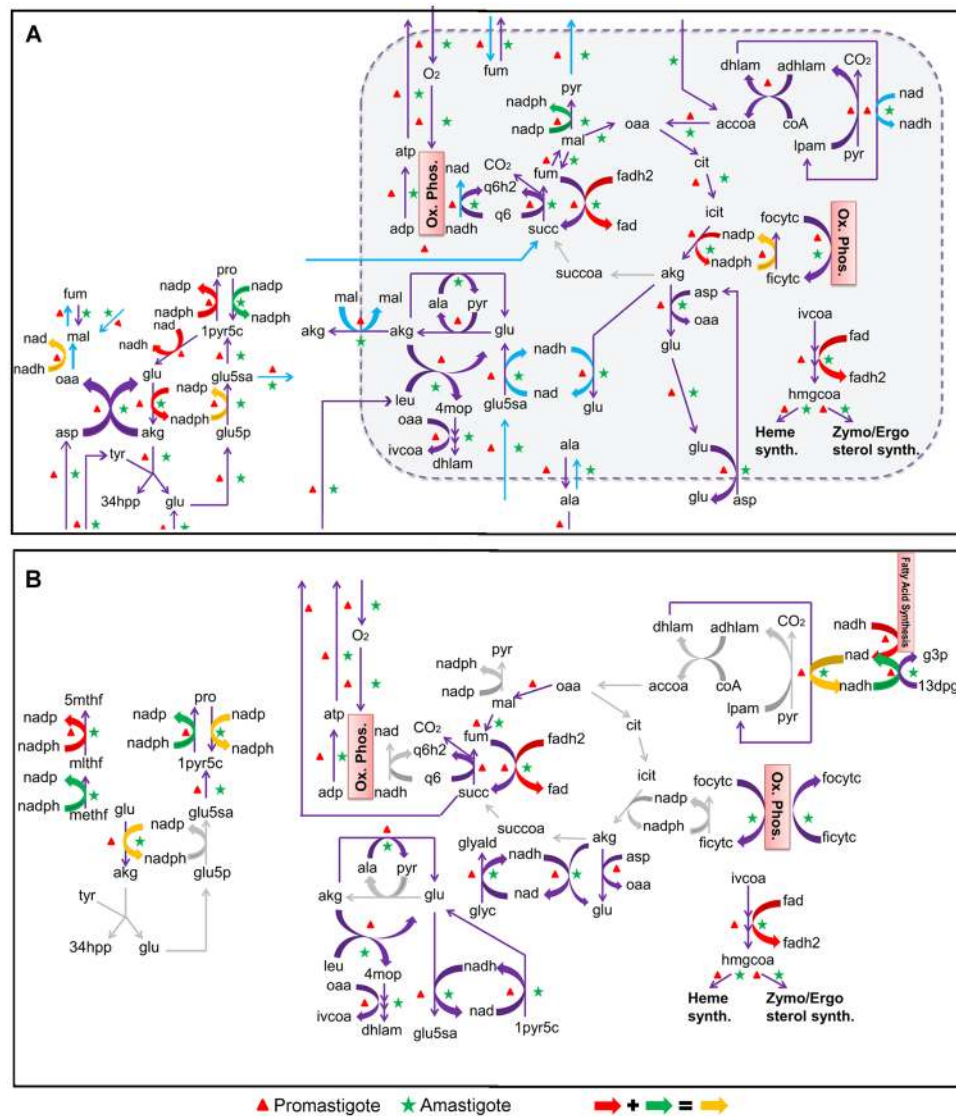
A

O$_2$
fum
pyr
nadph
nadp
mal
oaa
accoa
dhlam
adhlam
CO$_2$
coA
nad
nadh
lpam
pyr
atp
Ox. Phos.
nad
CO$_2$
fum
fadh2
q6h2
q6
fad
adp
nadh
succ
cit
icit
focytc
Ox. Phos.
nadp
nadph
ficytc
succoa
akg
asp
oaa
glu
fum
mal
nad
nadh
oaa
pro
nadp
nadp
nadph
nadph
nad
1pyr5c
nadh
glu
nadp
glu5sa
akg
glu5p
asp
tyr
34hpp
glu
mal
mal
akg
ala
pyr
akg
glu
leu
4mop
glu5sa
nadh
nad
glu
oaa
ivcoa
dhlam
ivcoa
fad
fadh2
hmgcoa
Heme synth.
Zymo/Ergo sterol synth.
glu
glu
asp
ala
ala

B

O$_2$
Fatty Acid Synthesis
nadh
dhlam
adhlam
CO$_2$
nad
g3p
nadph
pyr
accoa
coA
nadh
13dpg
nadp
mal
oaa
lpam
pyr
5mthf
pro
nadp
nadp
nadp
nadph
nadph
nadph
mlthf
1pyr5c
nadp
nadph
methf
glu
nadp
glu5sa
nadph
akg
glu5p
tyr
34hpp
glu
atp
Ox. Phos.
nad
CO$_2$
fum
fadh2
q6h2
q6
fad
adp
nadh
succ
cit
icit
nadp
nadph
focytc
Ox. Phos.
focytc
ficytc
ficytc
succoa
glyald
nadh
akg
asp
oaa
glyc
nad
glu
ala
pyr
akg
glu
leu
4mop
oaa
ivcoa
dhlam
glu5sa
nadh
nad
1pyr5c
ivcoa
fad
fadh2
hmgcoa
Heme synth.
Zymo/Ergo sterol synth.

Promastigote Amastigote
+ =